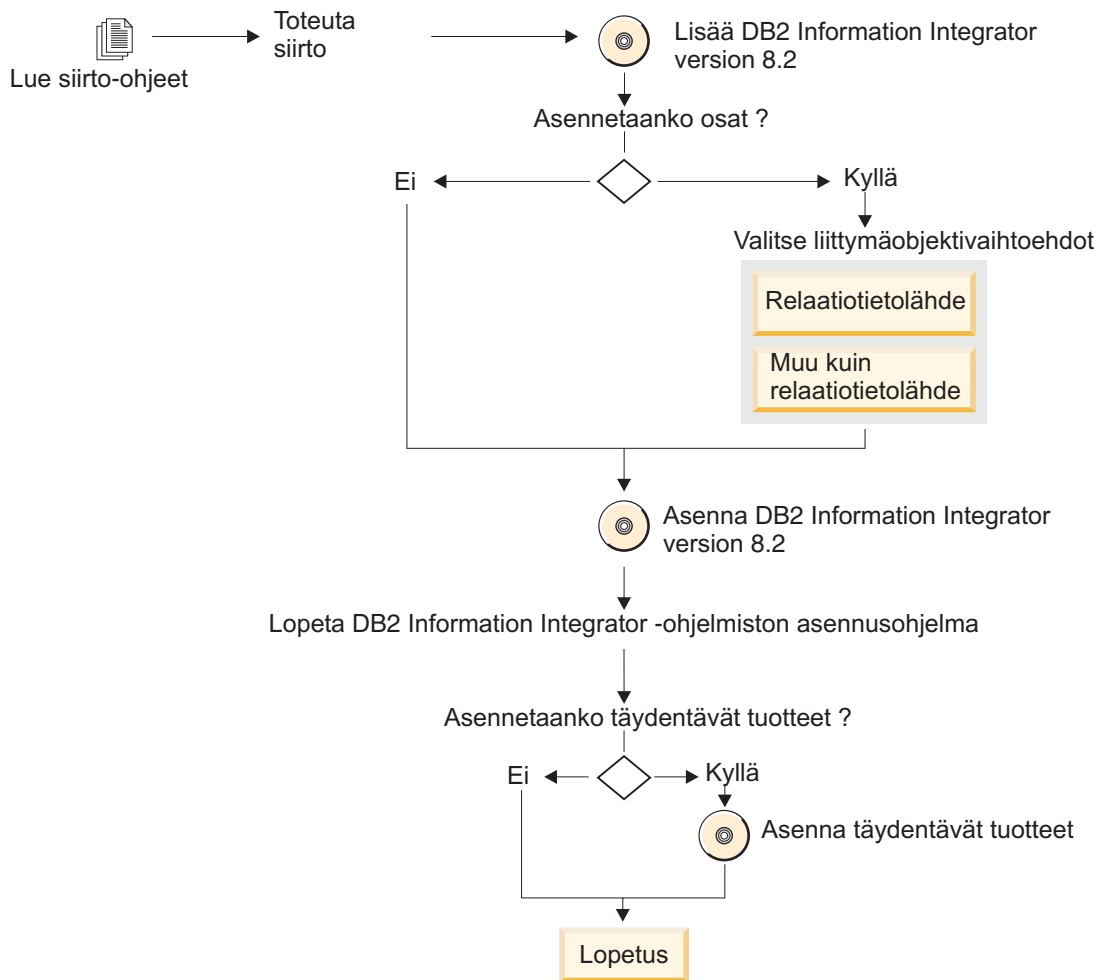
Lue siirto-ohjeet

Toteuta siirto

Lisää DB2 Information Integrator version 8.2

Asennetaanko osat ?

Ei

Kyllä

Valitse liittymäobjektivaihtoehdot

Relaatiotietolähde

Muu kuin relaatiotietolähde

Asenna DB2 Information Integrator version 8.2

Lopeta DB2 Information Integrator -ohjelmiston asennusohjelma

Asennetaanko täydentävät tuotteet ?

Ei

Kyllä

Asenna täydentävät tuotteet

Lopetus